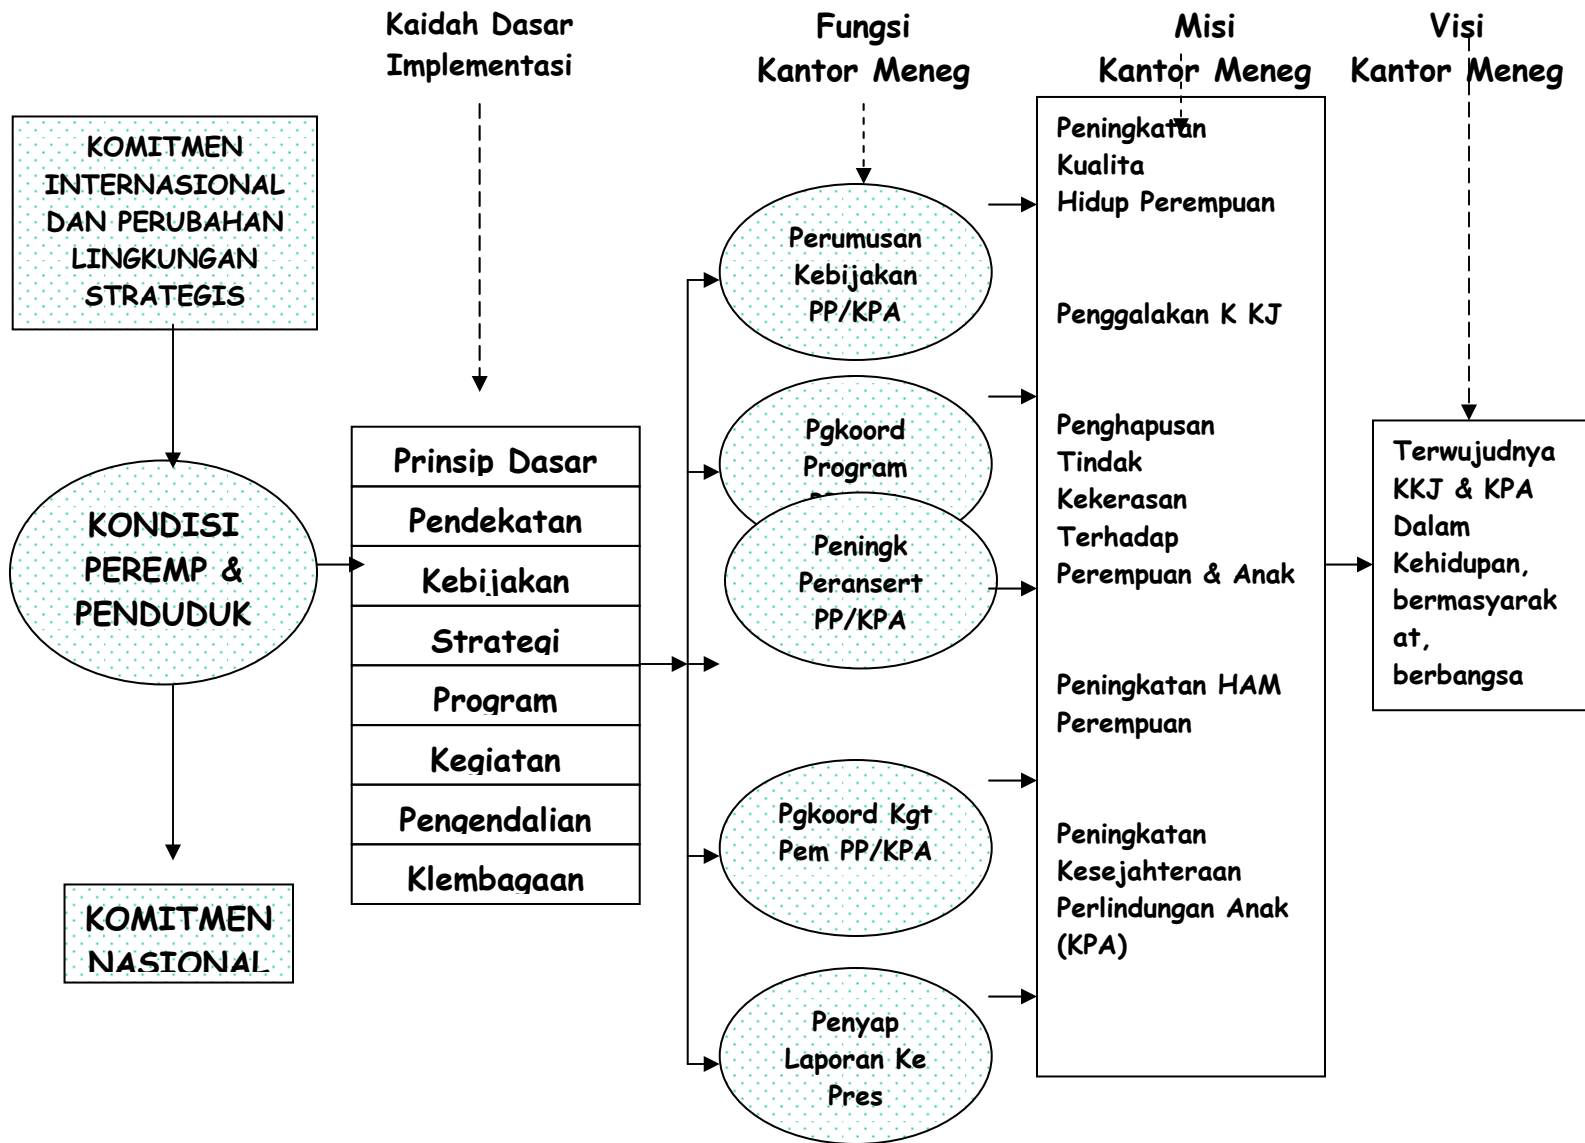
Kaidah Dasar Implementasi

Fungsi Kantor Meneg

Misi Kantor Meneg

Visi Kantor Meneg

KOMITMEN INTERNASIONAL DAN PERUBAHAN LINGKUNGAN STRATEGIS

KONDISI PEREMP & PENDUDUK

KOMITMEN NASIONAL

Prinsip Dasar
Pendekatan
Kebijakan
Strategi
Program
Kegiatan
Pengendalian
Klembagaan

Perumusan Kebijakan PP/KPA

Pgkoord Program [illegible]

Peningk Peransert PP/KPA

Pgkoord Kgt Pem PP/KPA

Penyap Laporan Ke Pres

Peningkatan Kualita Hidup Perempuan

Penggalakan K KJ

Penghapusan Tindak Kekerasan Terhadap Perempuan & Anak

Peningkatan HAM Perempuan

Peningkatan Kesejahteraan Perlindungan Anak (KPA)

Terwujudnya KKJ & KPA Dalam Kehidupan, bermasyarakat, berbangsa